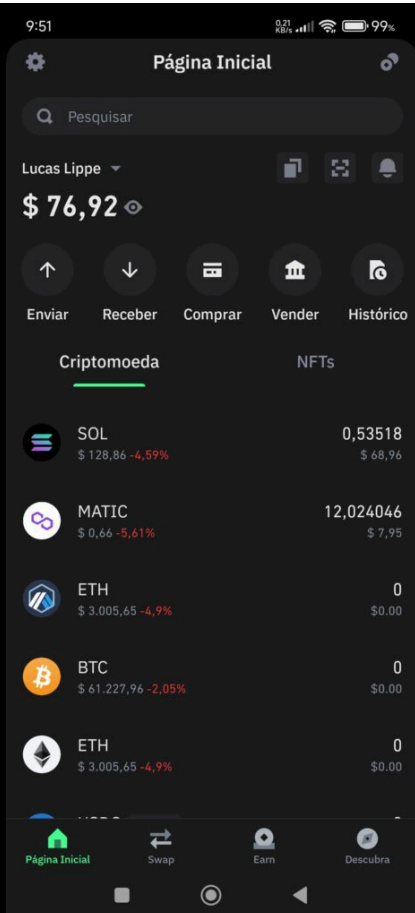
9:51 0,21 KB/s 99%

Página Inicial

Pesquisar

Lucas Lippe

$ 76,92

Enviar Receber Comprar Vender Histórico

Criptomoeda NFTs

SOL
$ 128,86 -4,59%
0,53518
$ 68,96

MATIC
$ 0,66 -5,61%
12,024046
$ 7,95

ETH
$ 3.005,65 -4,9%
0
$0.00

BTC
$ 61.227,96 -2,05%
0
$0.00

ETH
$ 3.005,65 -4,9%
0
$0.00

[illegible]

Página Inicial Swap Earn Descubra